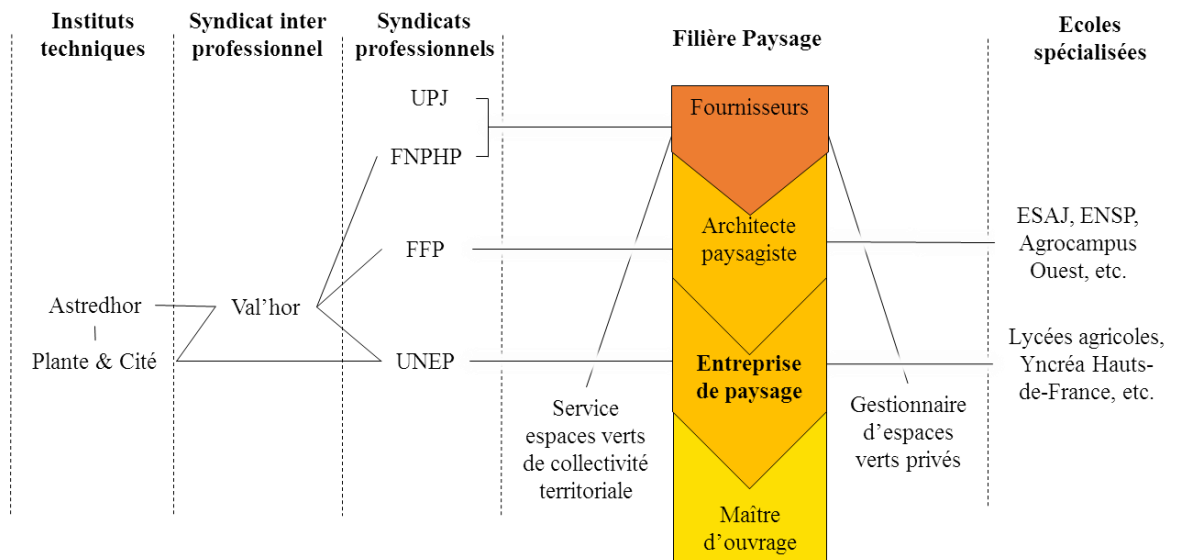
Instituts techniques

Syndicat inter professionnel

Syndicats professionnels

Filière Paysage

Ecoles spécialisées

UPJ

FNPHP

FFP

UNEP

Astredhor

Plante & Cité

Val'hor

Fournisseurs

Architecte paysagiste

Entreprise de paysage

Maître d'ouvrage

Service espaces verts de collectivité territoriale

Gestionnaire d'espaces verts privés

ESAJ, ENSP, Agrocampus Ouest, etc.

Lycées agricoles, Yncréa Hauts-de-France, etc.